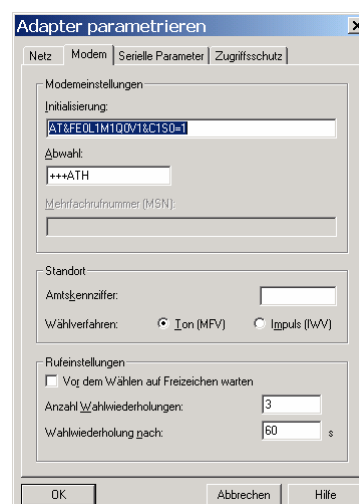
Adapter parametrieren
×

Netz | Modem | Serielle Parameter | Zugriffsschutz

Modemeinstellungen

Initialisierung:
AT&FE0L1M1Q0V1&C1S0=1

Abwahl:
+++ATH

Mehrfachrufnummer (MSN):

Standort

Amtskennziffer:

Wählverfahren: Ton (MFV) Impuls (IWV)

Rufeinstellungen

Vor dem Wählen auf Freizeichen warten

Anzahl Wahlwiederholungen: 3

Wahlwiederholung nach: 60 s

OK | Abbrechen | Hilfe